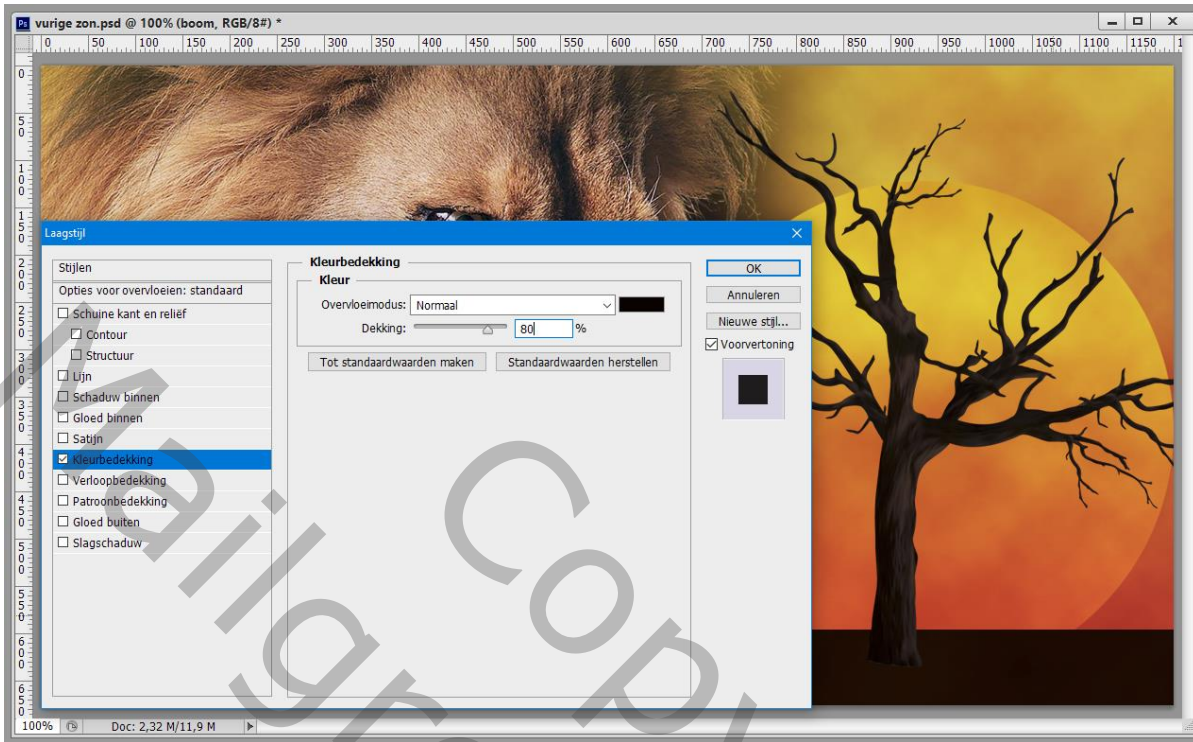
vurige zon.psd @ 100% (boom, RGB/8#) *

0 50 100 150 200 250 300 350 400 450 500 550 600 650 700 750 800 850 900 950 1000 1050 1100 1150

Laagstijl

Stijlen
Opties voor overvloeien: standaard
☐ Schuine kant en reliëf
☐ Contour
☐ Structuur
☐ Lijn
☐ Schaduw binnen
☐ Gloed binnen
☐ Satijn
☑ Kleurbedekking
☐ Verloopbedekking
☐ Patroonbedekking
☐ Gloed buiten
☐ Slagschaduw

Kleurbedekking
Kleur
Overvloeimodus: Normaal
Dekking: 80 %
Tot standaardwaarden maken
Standaardwaarden herstellen

OK
Annuleren
Nieuwe stijl...
☑ Voorvertoning

Maligraz Copy

100% Doc: 2,32 M/11,9 M